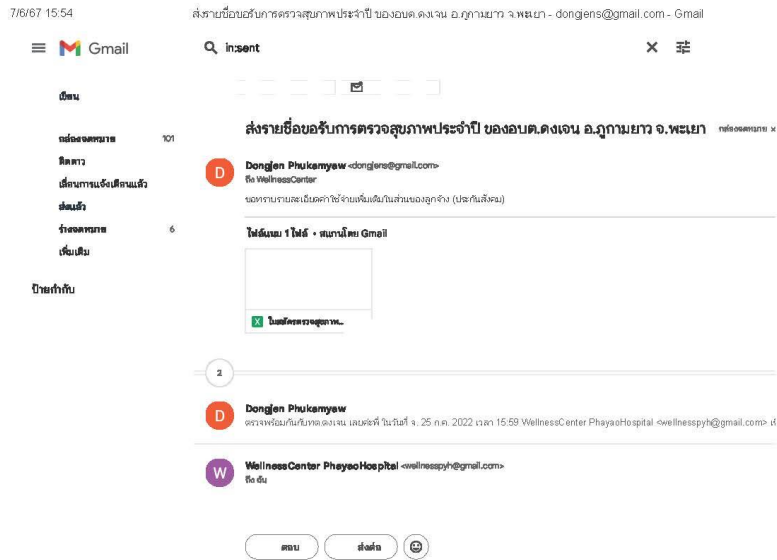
7/6/67 15:54

ส่งรายชื่อขอรับการตรวจสุขภาพประจำปี ของอบต.ดงเจน อ.ภูกามยาว จ.พะเยา - dongjens@gmail.com - Gmail

Gmail

in:sent

เขียน

กล่องจดหมาย 101

ติดดาว

เลื่อนการแจ้งเตือนแล้ว

ส่งแล้ว

ร่างจดหมาย 6

เพิ่มเติม

ป้ายกำกับ

ส่งรายชื่อขอรับการตรวจสุขภาพประจำปี ของอบต.ดงเจน อ.ภูกามยาว จ.พะเยา กล่องจดหมาย ×

Dongjen Phukamyaw <dongjens@gmail.com>
ถึง WellnessCenter

ขอทราบรายละเอียดค่าใช้จ่ายเพิ่มเติมในส่วนของลูกจ้าง (ประกันสังคม)

ไฟล์แนบ 1 ไฟล์ • สแกนโดย Gmail

ใบสมัครตรวจสุขภาพ...

2

Dongjen Phukamyaw
ตรวจพร้อมกันกับทต.ดงเจน เลยค่ะที่ ในวันที่ จ. 25 ก.ค. 2022 เวลา 15:59 WellnessCenter PhayaoHospital <wellnesspyh@gmail.com> เ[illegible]

WellnessCenter PhayaoHospital <wellnesspyh@gmail.com>
ถึง ฉัน

ตอบ

ส่งต่อ